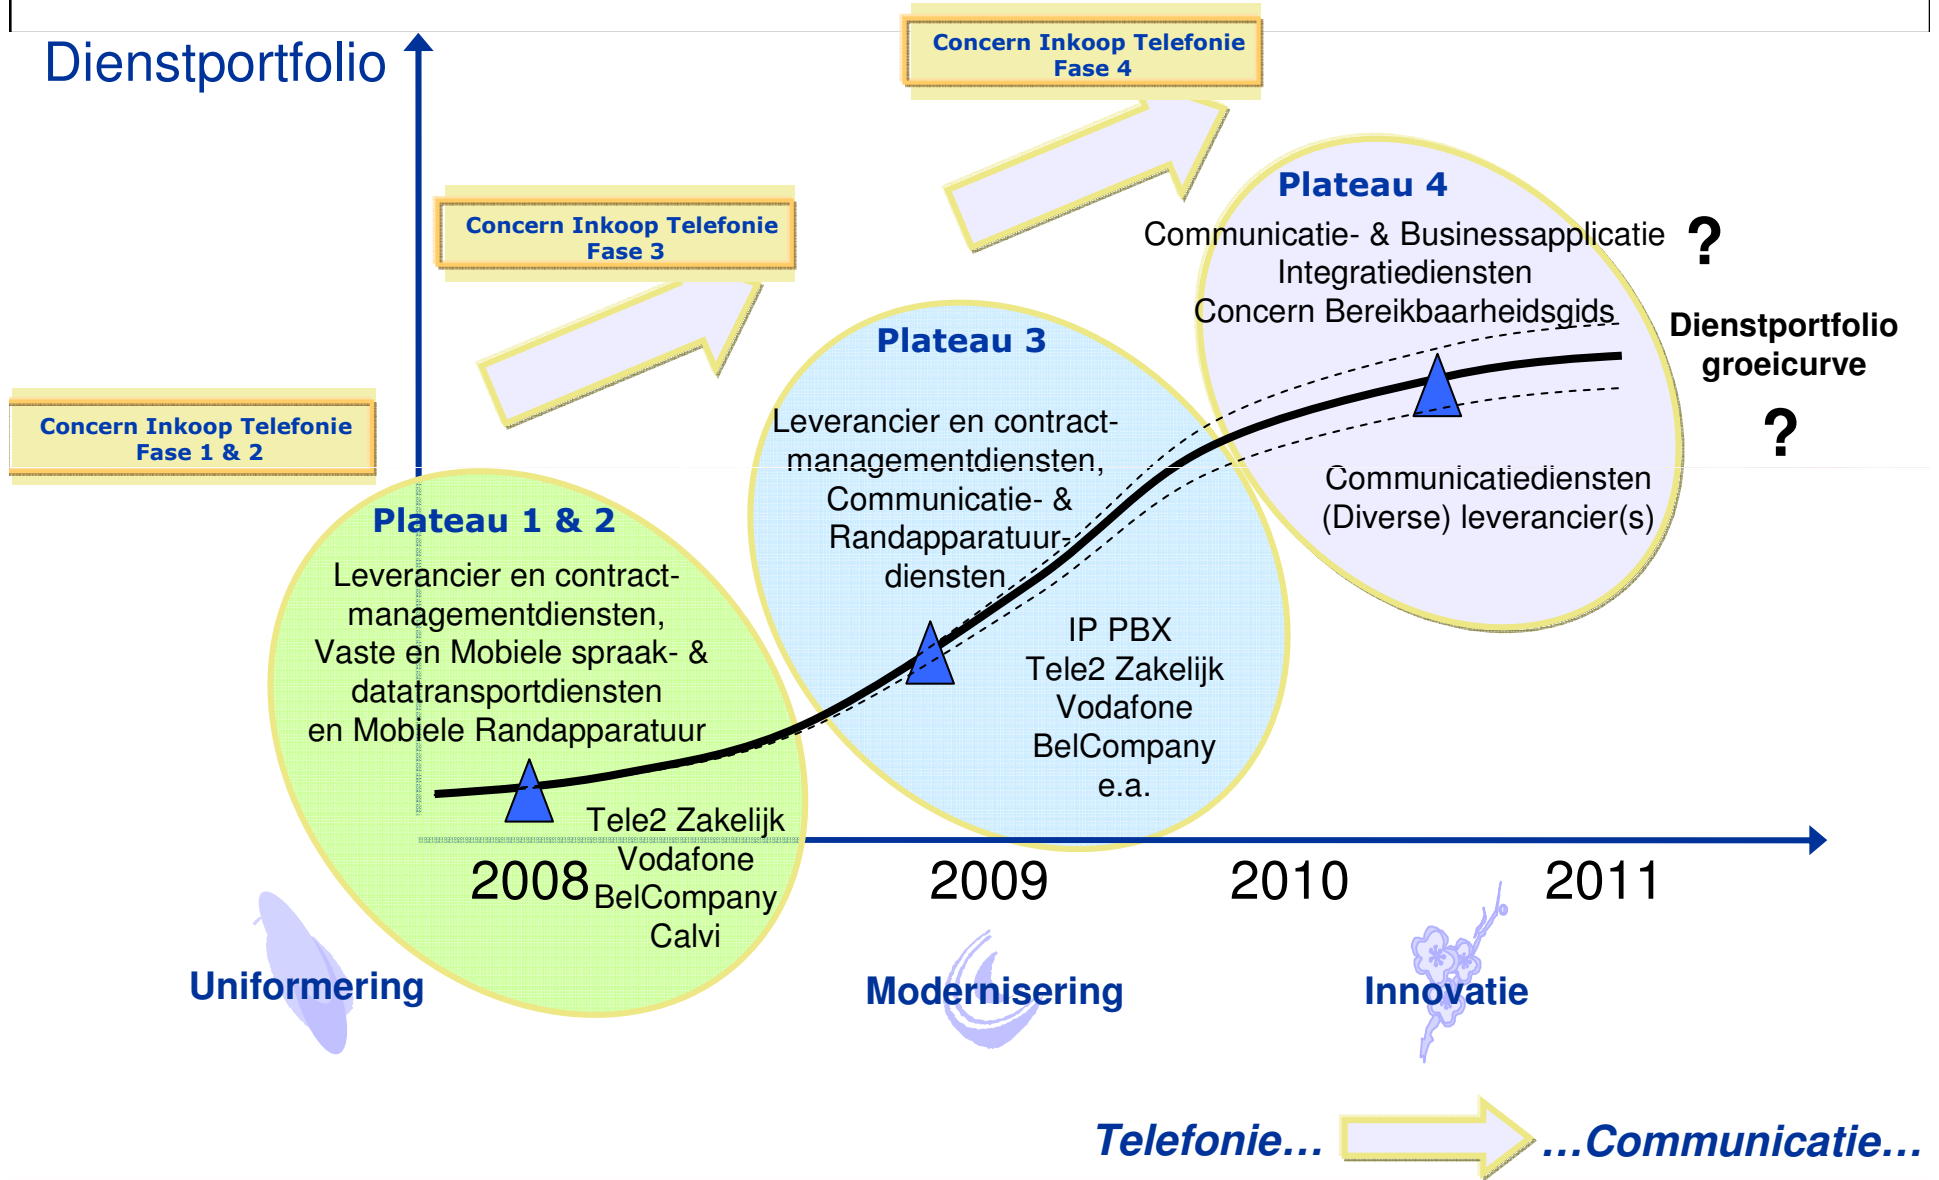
Dienstportfolio

Concern Inkoop Telefonie
Fase 4

Concern Inkoop Telefonie
Fase 3

Concern Inkoop Telefonie
Fase 1 & 2

Plateau 4
Communicatie- & Businessapplicatie
Integratiediensten
Concern Bereikbaarheidsgids

?

Dienstportfolio
groeicurve

?

Communicatiediensten
(Diverse) leverancier(s)

Plateau 3
Leverancier en contractmanagementdiensten,
Communicatie- &
Randapparatuurdiensten

IP PBX
Tele2 Zakelijk
Vodafone
BelCompany
e.a.

Plateau 1 & 2
Leverancier en contractmanagementdiensten,
Vaste en Mobiele spraak- &
datatransportdiensten
en Mobiele Randapparatuur

Tele2 Zakelijk
Vodafone
BelCompany
Calvi

2008
2009
2010
2011

Uniformering
Modernisering
Innovatie

Telefonie…
…Communicatie…